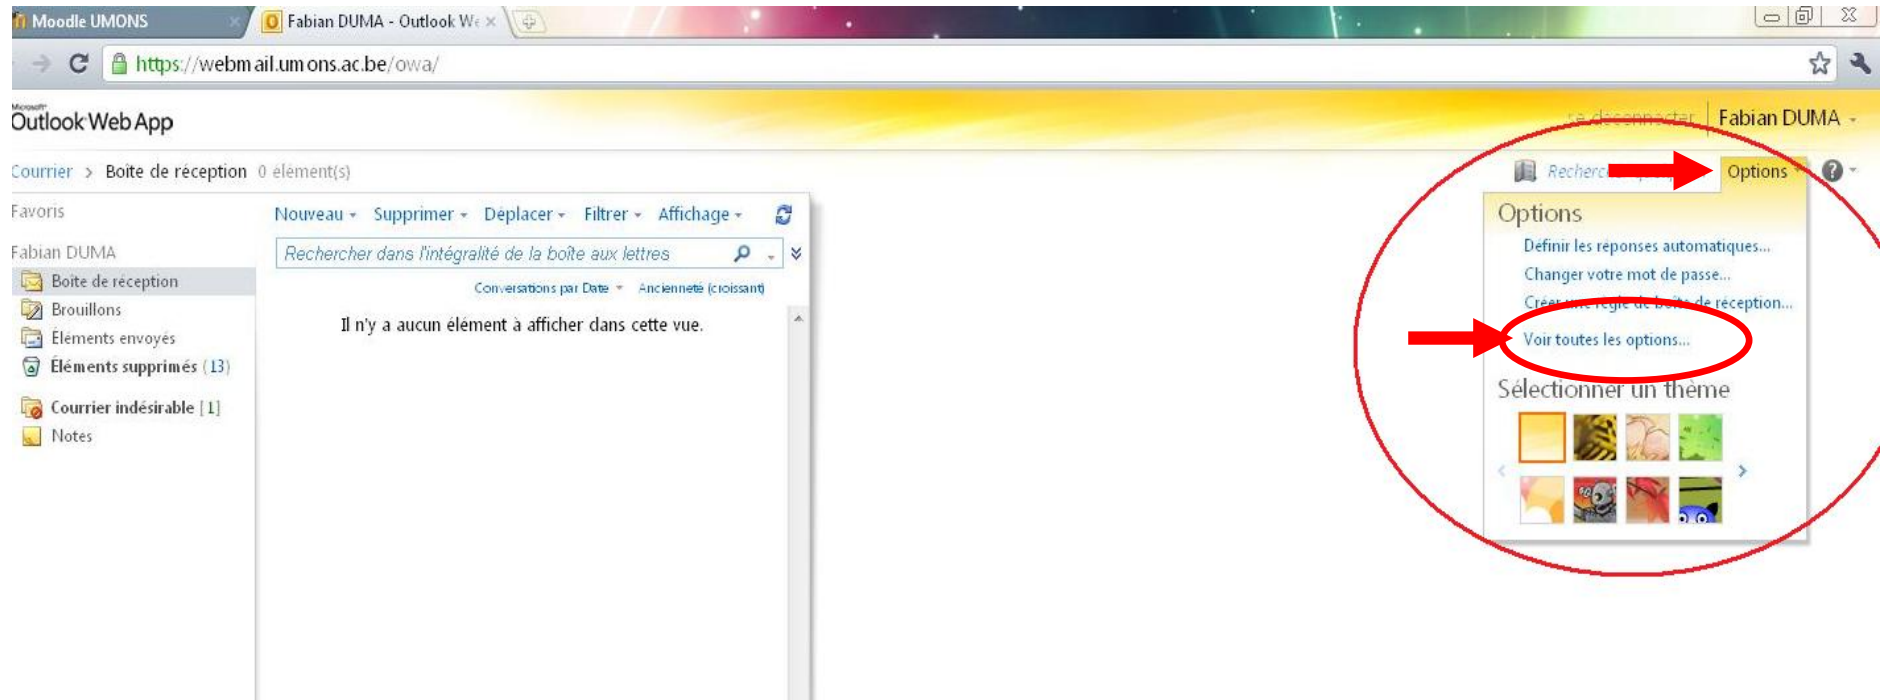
Moodle UMONS
Fabian DUMA - Outlook W
https://webmail.umons.ac.be/owa/

Microsoft
Outlook Web App

Se déconnecter Fabian DUMA

Courrier > Boite de réception 0 élément(s)

Recherc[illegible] Options

Favoris

Fabian DUMA
Boite de réception
Brouillons
Éléments envoyés
Éléments supprimés (13)
Courrier indésirable [1]
Notes

Nouveau Supprimer Déplacer Filtrer Affichage

Rechercher dans l'intégralité de la boîte aux lettres

Conversations par Date Ancienneté (croissant)

Il n'y a aucun élément à afficher dans cette vue.

Options
Définir les réponses automatiques...
Changer votre mot de passe...
Créer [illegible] de réception...
Voir toutes les options...

Sélectionner un thème